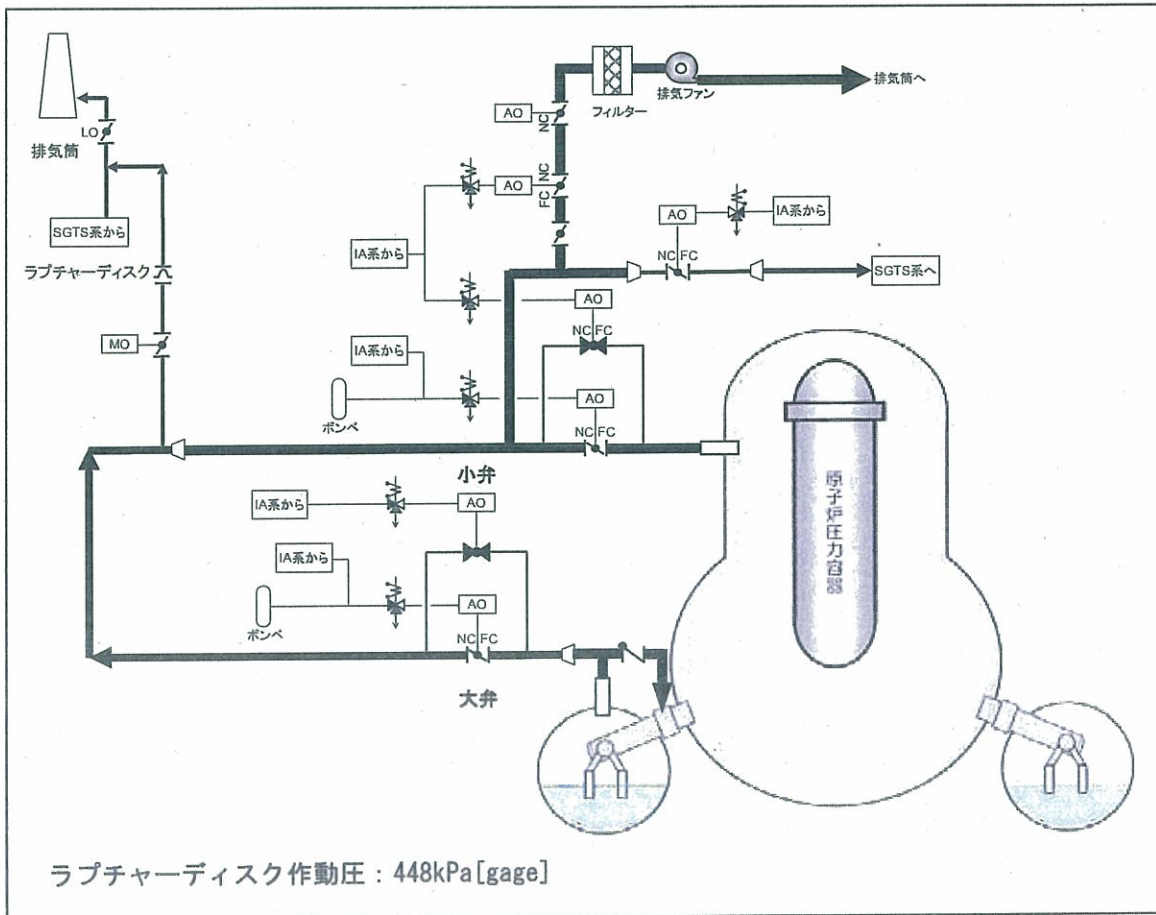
LO
排気筒
SGTS系から
ラプチャーディスク
MO
フィルター
排気ファン
排気筒へ
AO
NC
AO
NC
FC
IA系から
AO
IA系から
NC FC
SGTS系へ
AO
NC FC
IA系から
AO
ボンベ
NC FC
小弁
IA系から
AO
IA系から
AO
ボンベ
NC FC
大弁
原子炉圧力容器
ラプチャーディスク作動圧：448kPa[gage]